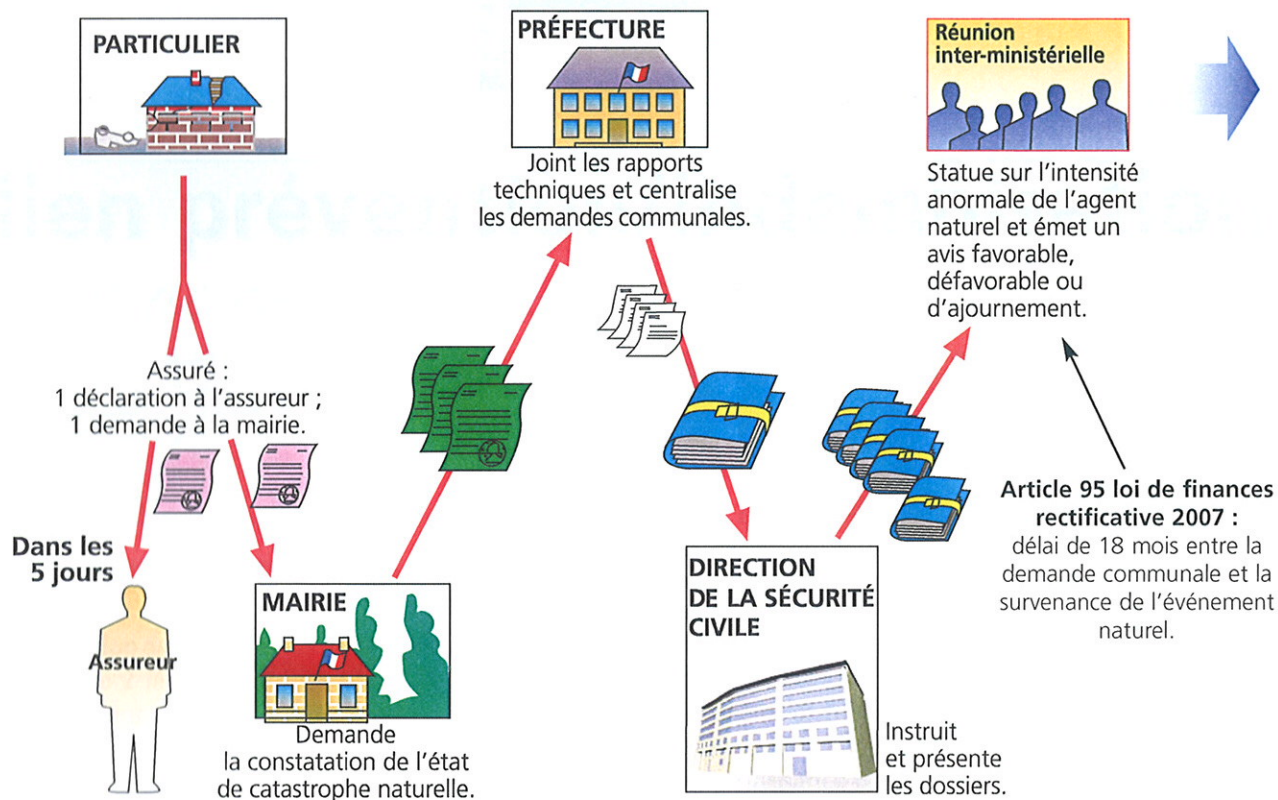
PARTICULIER

Assuré :
1 déclaration à l'assureur ;
1 demande à la mairie.

Dans les 5 jours

Assureur

MAIRIE

Demande la constatation de l'état de catastrophe naturelle.

PRÉFECTURE

Joint les rapports techniques et centralise les demandes communales.

DIRECTION DE LA SÉCURITÉ CIVILE

Instruit et présente les dossiers.

Réunion inter-ministérielle

Statue sur l'intensité anormale de l'agent naturel et émet un avis favorable, défavorable ou d'ajournement.

Article 95 loi de finances rectificative 2007 :
délai de 18 mois entre la demande communale et la survenance de l'événement naturel.